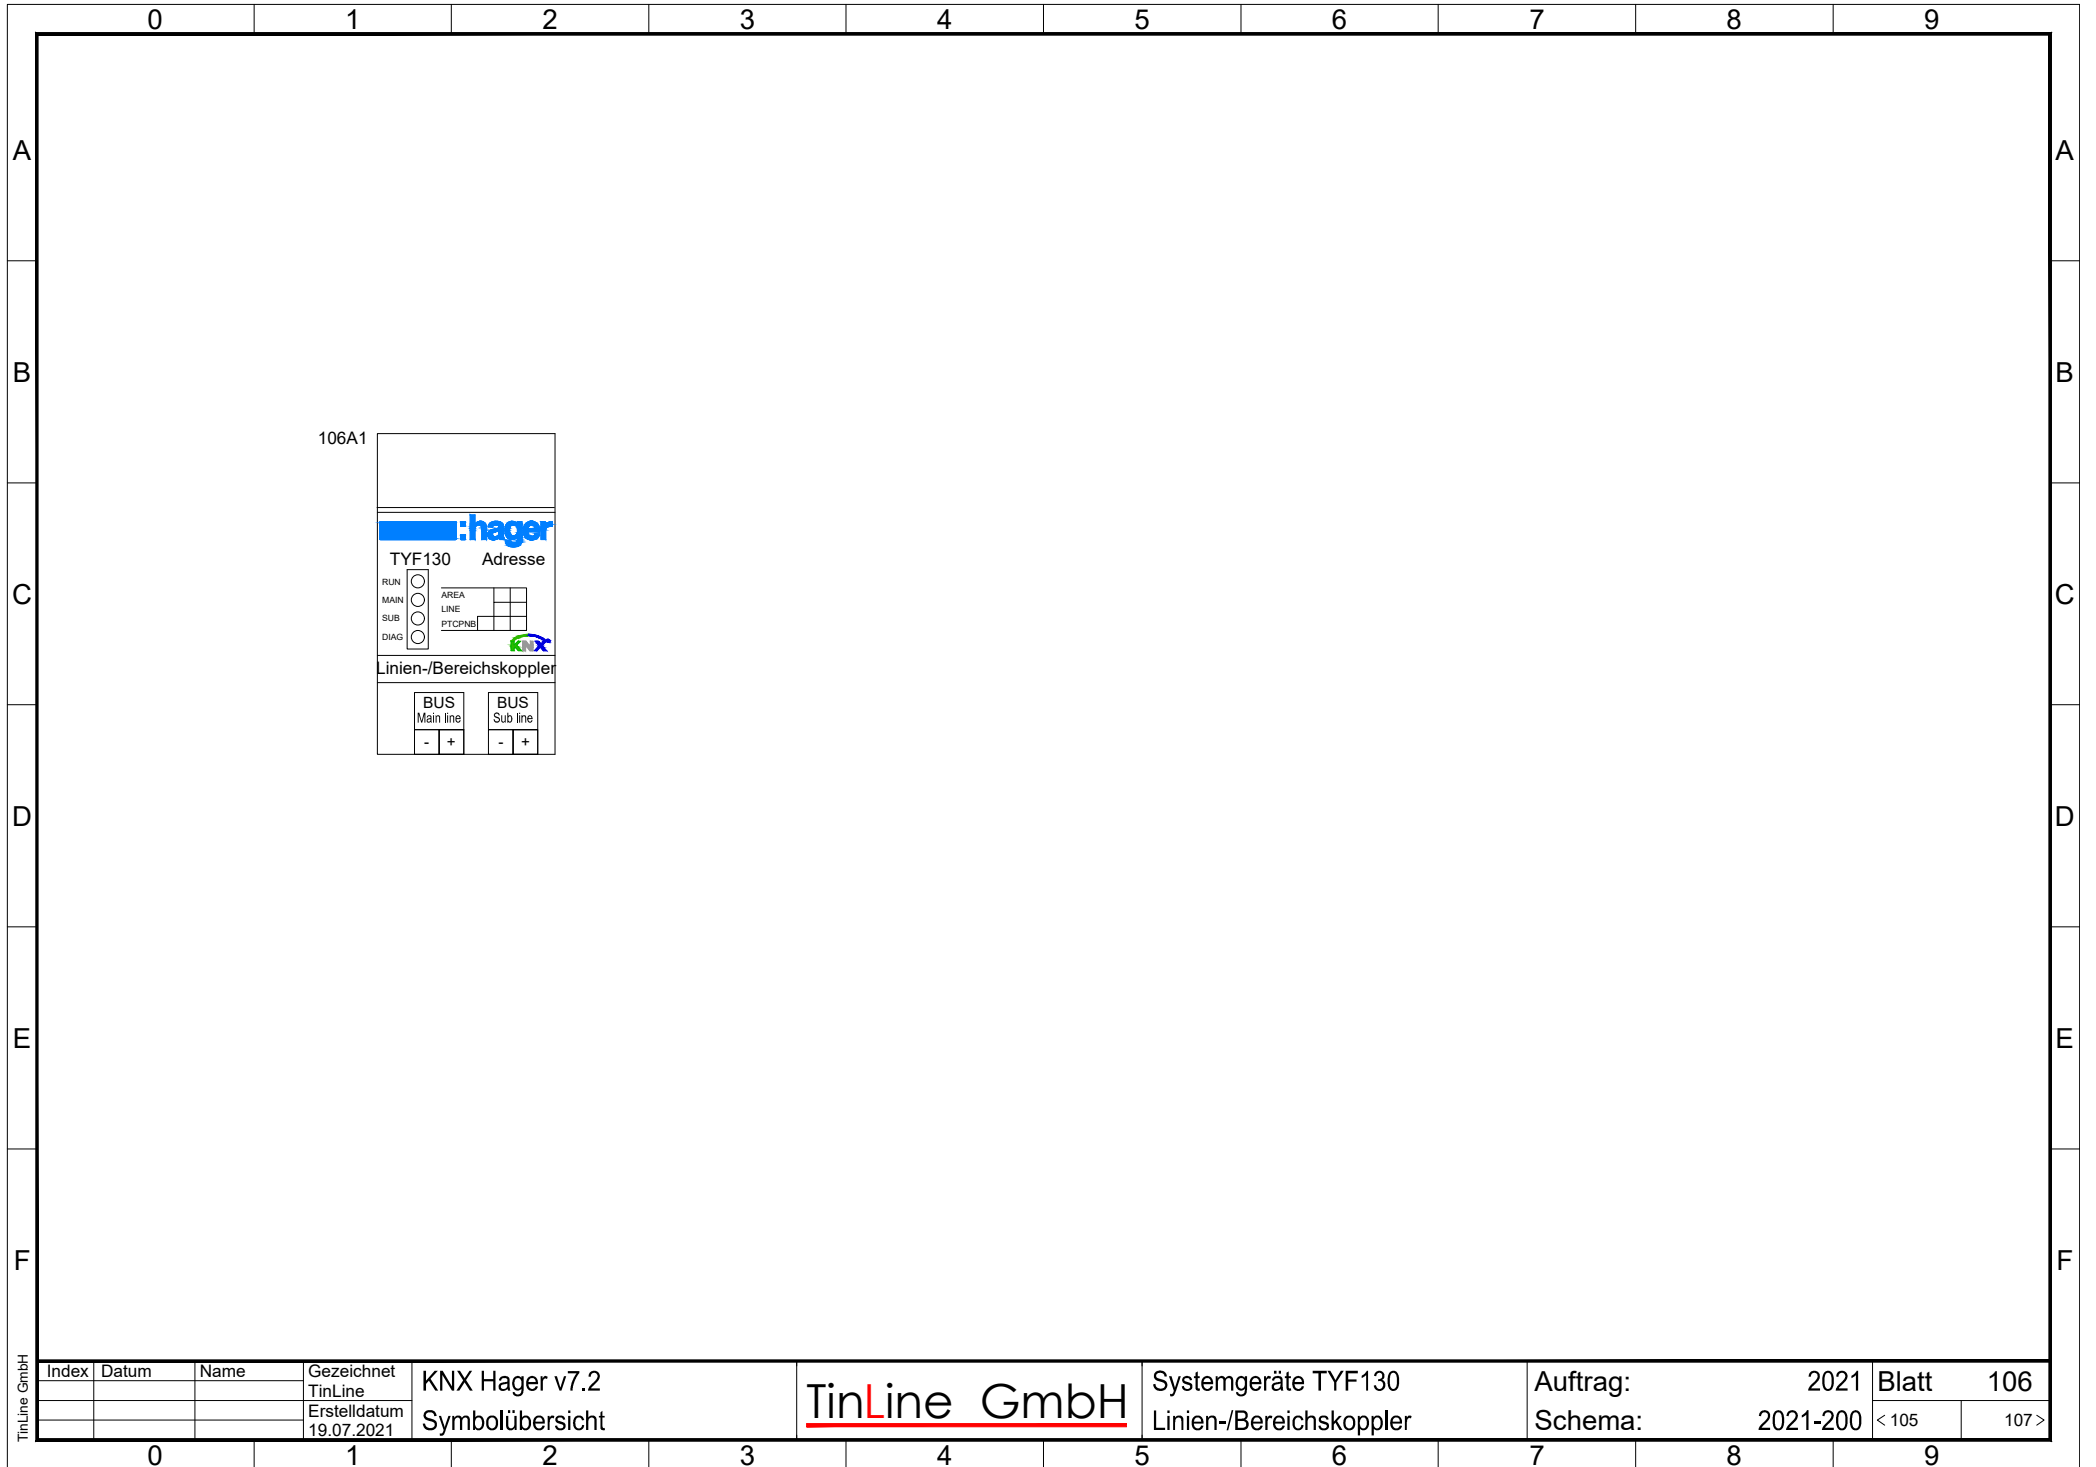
0 1 2 3 4 5 6 7 8 9

A B C D E F

106A1

:hager

TYF130 Adresse

RUN
MAIN
SUB
DIAG

AREA
LINE
PTCPNB

KNX

Linien-/Bereichskoppler

BUS Main line
- +

BUS Sub line
- +

A B C D E F

TinLine GmbH

| Index | Datum | Name | Gezeichnet TinLine Erstelldatum 19.07.2021 | KNX Hager v7.2 Symbolübersicht | TinLine GmbH | Systemgeräte TYF130 Linien-/Bereichskoppler | Auftrag: 2021 Schema: 2021-200 | Blatt 106 < 105 107 > |
|---|---|---|---|---|---|---|---|---|

0 1 2 3 4 5 6 7 8 9